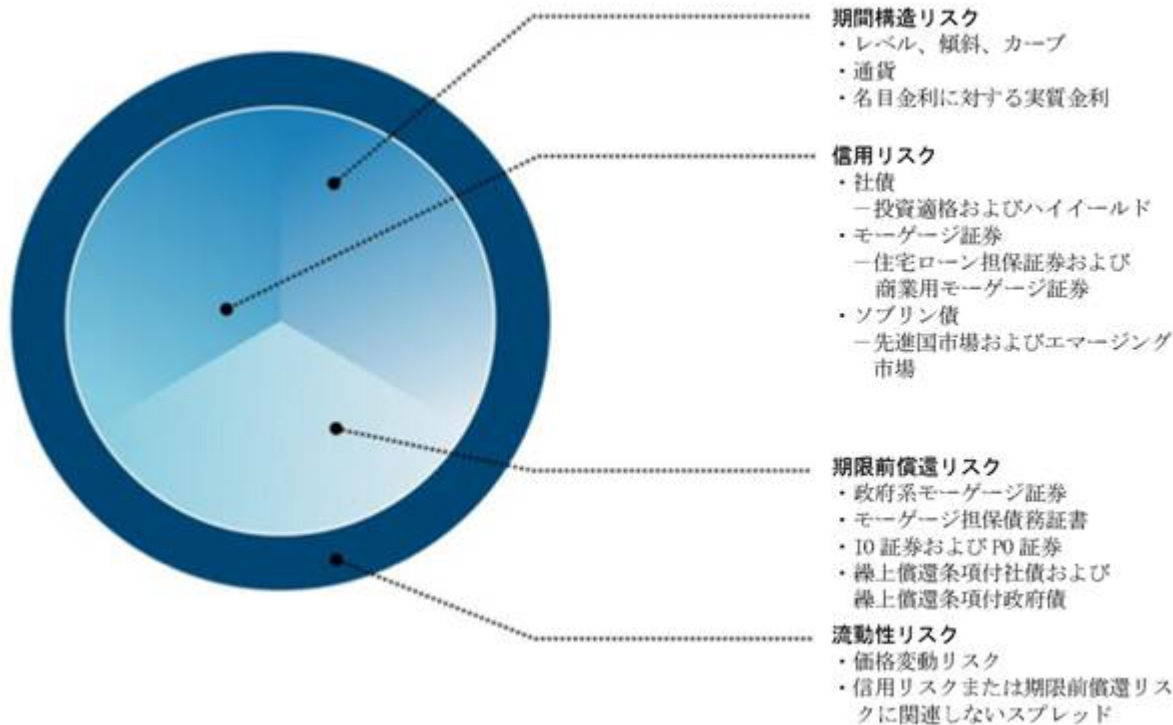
期間構造リスク
・レベル、傾斜、カーブ
・通貨
・名目金利に対する実質金利

信用リスク
・社債
－投資適格およびハイイールド
・モーゲージ証券
－住宅ローン担保証券および商業用モーゲージ証券
・ソブリン債
－先進国市場およびエマージング市場

期限前償還リスク
・政府系モーゲージ証券
・モーゲージ担保債務証書
・IO 証券および PO 証券
・繰上償還条項付社債および繰上償還条項付政府債

流動性リスク
・価格変動リスク
・信用リスクまたは期限前償還リスクに関連しないスプレッド